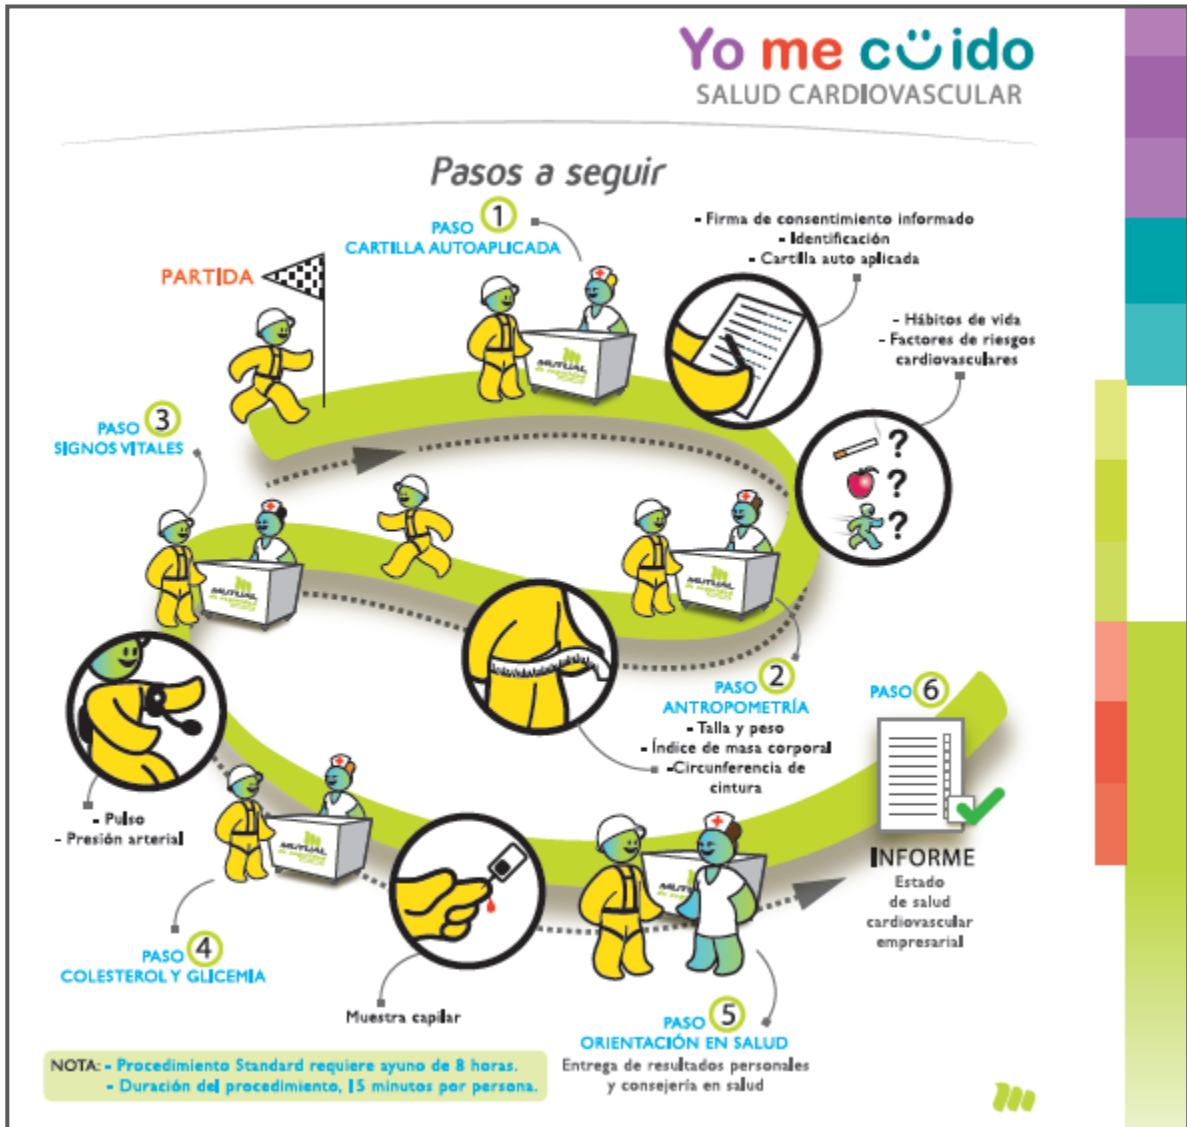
Yo me cuido
SALUD CARDIOVASCULAR

Pasos a seguir

PARTIDA

PASO 1
CARTILLA AUTOAPLICADA

- Firma de consentimiento informado
- Identificación
- Cartilla auto aplicada

- Hábitos de vida
- Factores de riesgos cardiovasculares

PASO 3
SIGNOS VITALES

PASO 2
ANTROPOMETRÍA
- Talla y peso
- Índice de masa corporal
- Circunferencia de cintura

PASO 6

INFORME
Estado de salud cardiovascular empresarial

- Pulso
- Presión arterial

PASO 4
COLESTEROL Y GLICEMIA

Muestra capilar

PASO 5
ORIENTACIÓN EN SALUD
Entrega de resultados personales y consejería en salud

NOTA: - Procedimiento Standard requiere ayuno de 8 horas.
- Duración del procedimiento, 15 minutos por persona.